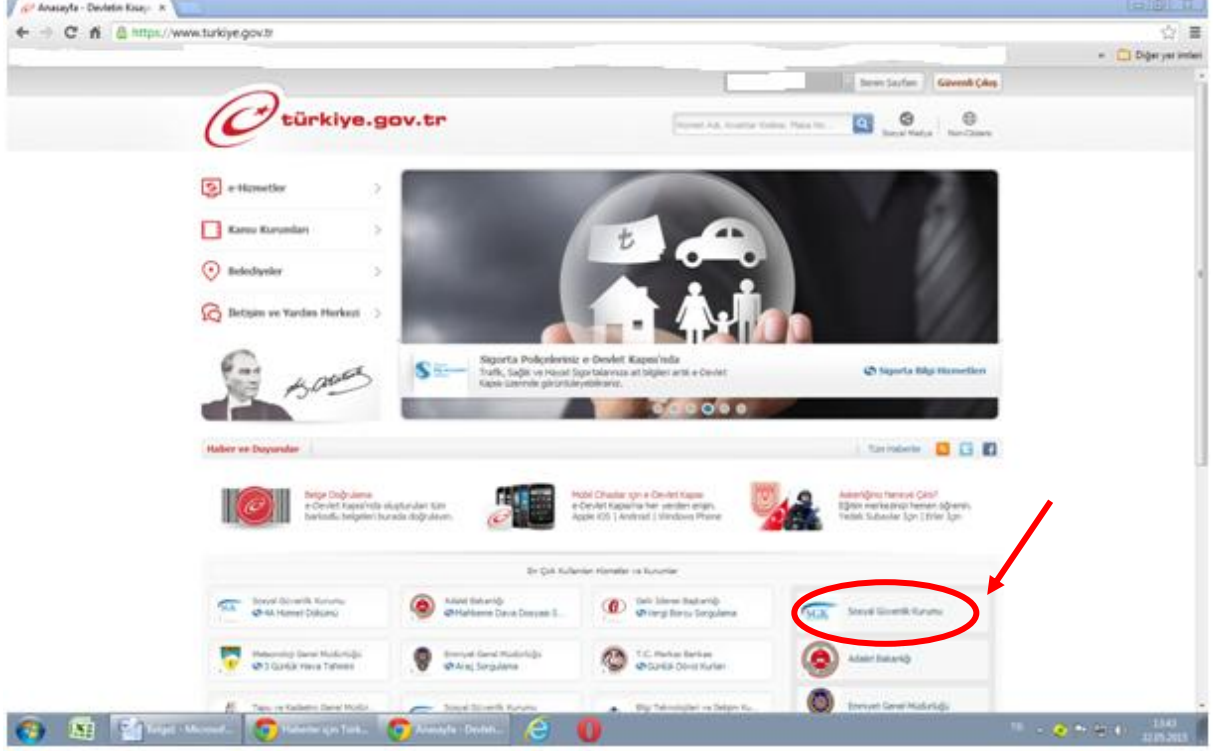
Anasayfa - Devletin Kısa ×

https://www.turkiye.gov.tr

Diğer yer imleri

Benim Sayfam Güvenli Çıkış

türkiye.gov.tr

Sosyal Medya Non-Citizens

e-Hizmetler

Kamu Kurumları

Belediyeler

İletişim ve Yardım Merkezi

t

Sigorta Poliçeleriniz e-Devlet Kapısı'nda
Trafik, Sağlık ve Hayat Sigortalarınıza ait bilgileri artık e-Devlet Kapısı üzerinde görüntüleyebilirsiniz.

Sigorta Bilgi Hizmetleri

Haber ve Duyurular

Tüm Haberler

Belge Doğrulama
e-Devlet Kapısı'nda oluşturulan tüm barkodlu belgeleri burada doğrulayın.

Mobil Cihazlar için e-Devlet Kapısı
e-Devlet Kapısı'na her yerden erişin. Apple iOS | Android | Windows Phone

Askerliğimi Nerede Çalışacağım?
Eğitim merkezinizi hemen öğrenin. Yedek Subaylar İçin | Erler İçin

En Çok Kullanılan Hizmetler ve Kurumlar

Sosyal Güvenlik Kurumu
4A Hizmet Dökümü

Adalet Bakanlığı
Mahkeme Dava Dosyası S...

Gelir İdaresi Başkanlığı
Vergi Borcu Sorgulama

SGK Sosyal Güvenlik Kurumu

Meteoroloji Genel Müdürlüğü
5 Günlük Hava Tahmini

Emniyet Genel Müdürlüğü
Araç Sorgulama

T.C. Merkez Bankası
Günlük Döviz Kurları

Adalet Bakanlığı

Tapu ve Kadastro Genel Müdür...

Sosyal Güvenlik Kurumu

Bilgi Teknolojileri ve İletişim Ku...

Emniyet Genel Müdürlüğü

Belge1 - Microsoft...

Hizmetler için Türk...

Anasayfa - Devlet...

TR

13:42
22.05.2013